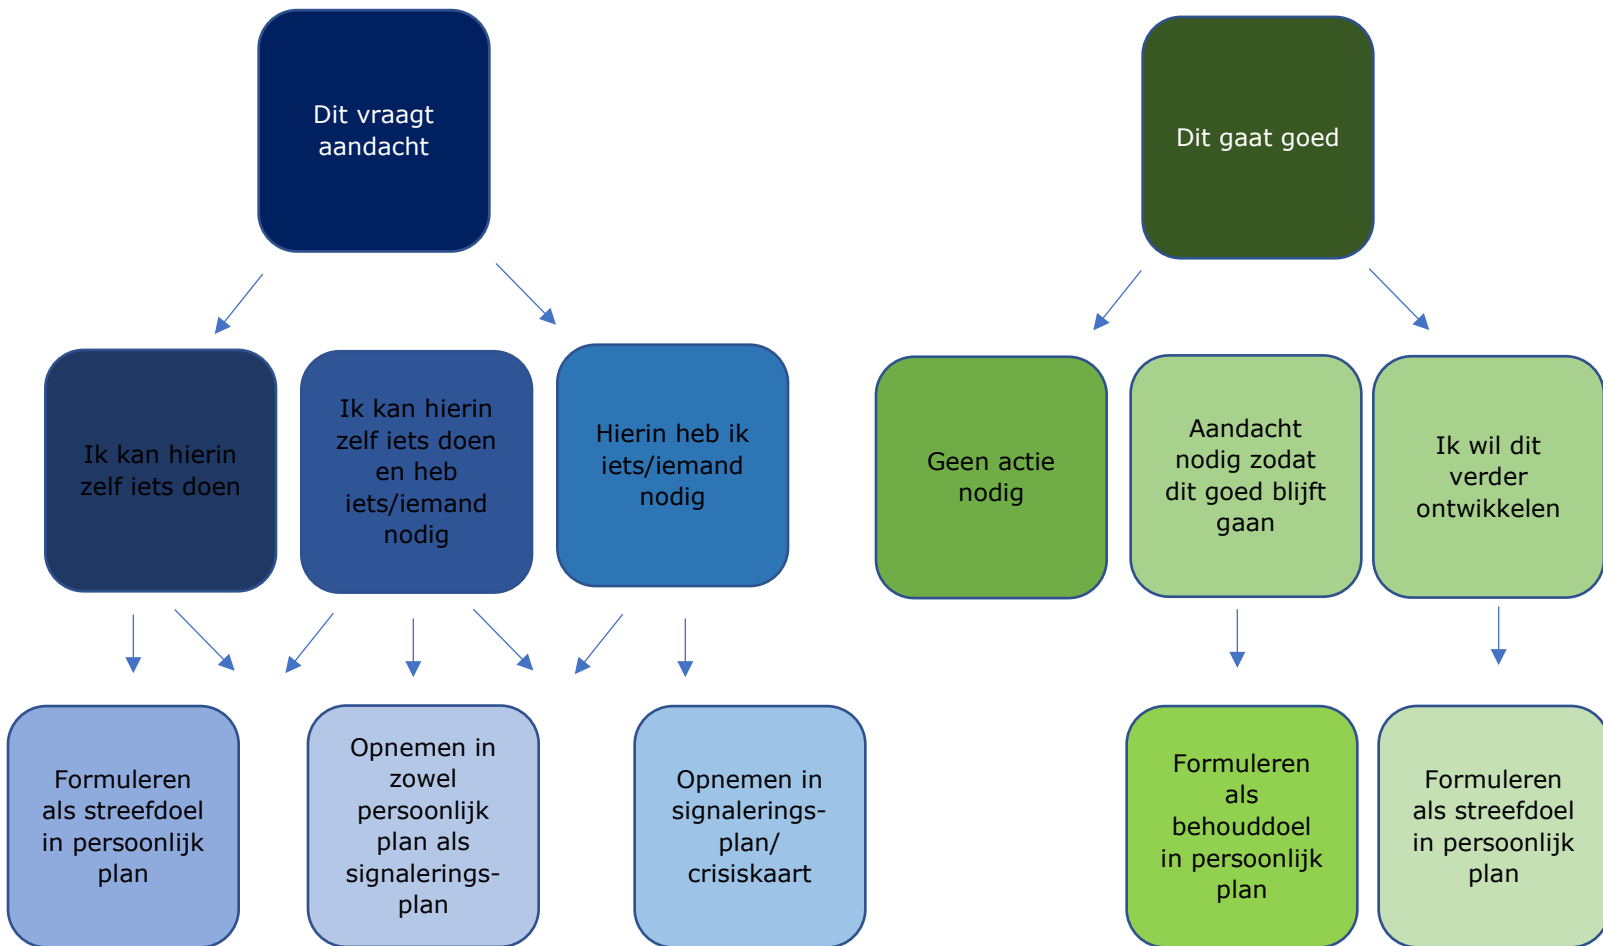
Dit vraagt aandacht

Dit gaat goed

Ik kan hierin zelf iets doen

Ik kan hierin zelf iets doen en heb iets/iemand nodig

Hierin heb ik iets/iemand nodig

Geen actie nodig

Aandacht nodig zodat dit goed blijft gaan

Ik wil dit verder ontwikkelen

Formuleren als streefdoel in persoonlijk plan

Opnemen in zowel persoonlijk plan als signalerings-plan

Opnemen in signalerings-plan/ crisiskaart

Formuleren als behouddoel in persoonlijk plan

Formuleren als streefdoel in persoonlijk plan